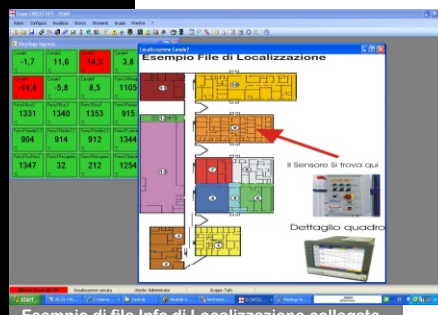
Esempio File di Localizzazione

-1,7
11,6
14,3
3,8
-14,8
-5,8
8,5
1105
1331
1340
1353
915
904
914
912
1344
1347
32
212
1254

Il Sensore Si trova qui

Dettaglio quadro

Visualizzazione corrente
Utente: Administrator
Gruppo: Tutti

start

Esempio di file Info di Localizzazione collegato